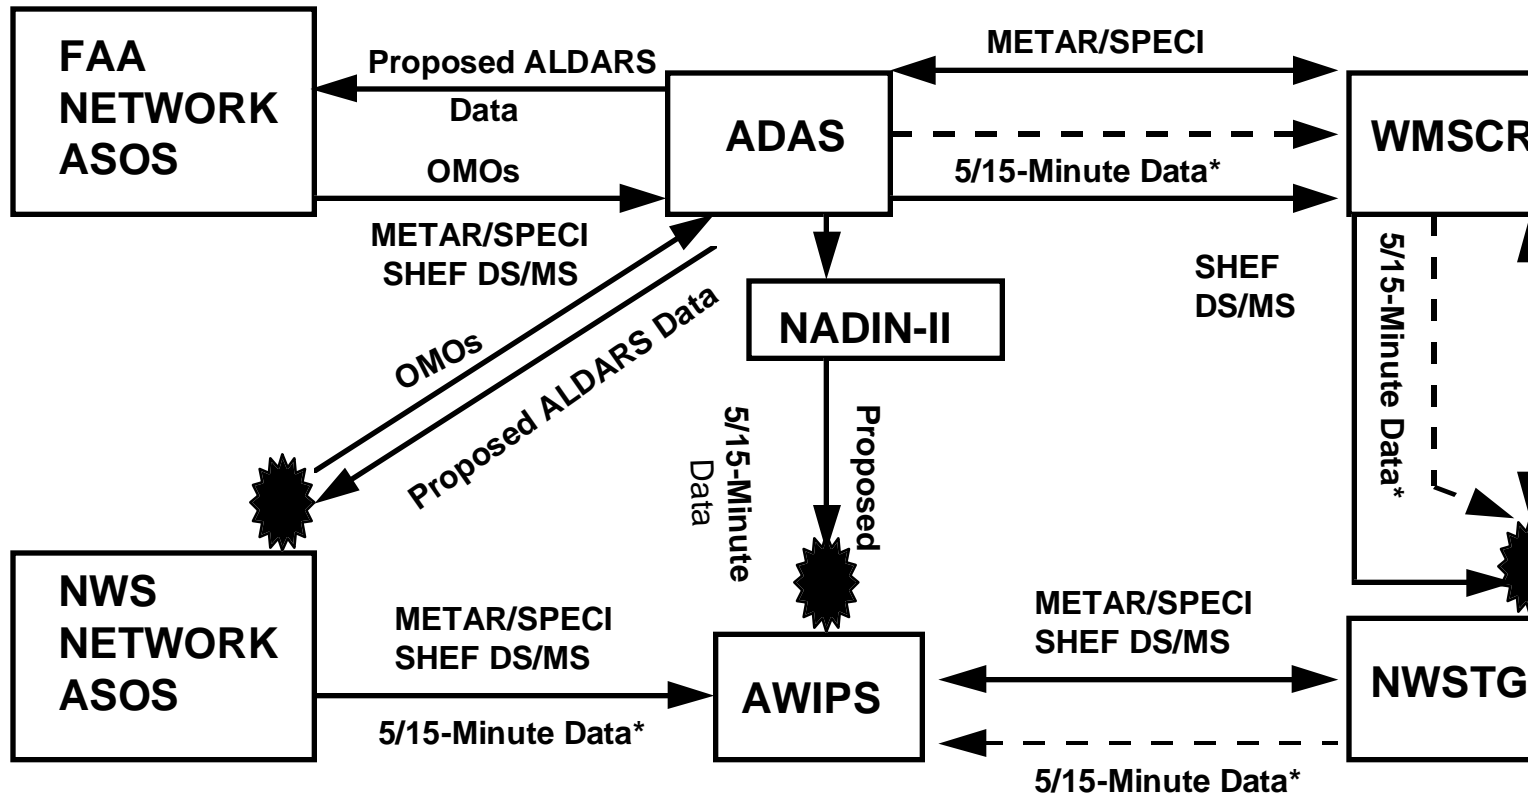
FAA NETWORK ASOS

Proposed ALDARS Data

OMOs

ADAS

METAR/SPECI

WMSCR

5/15-Minute Data*

METAR/SPECI SHEF DS/MS

SHEF DS/MS

NADIN-II

OMOs

Proposed ALDARS Data

5/15-Minute Data

Proposed

5/15-Minute Data*

NWS NETWORK ASOS

METAR/SPECI SHEF DS/MS

5/15-Minute Data*

AWIPS

METAR/SPECI SHEF DS/MS

NWSTG

5/15-Minute Data*